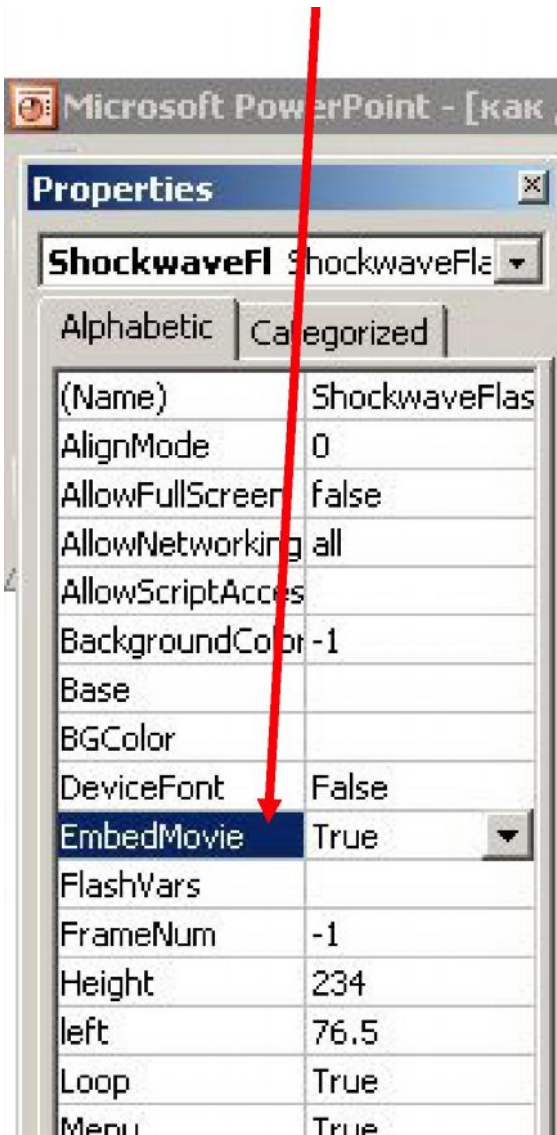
Microsoft PowerPoint - [как

Properties

ShockwaveFl ShockwaveFla

Alphabetic | Categorized

| (Name) | ShockwaveFlas |
|---|---|
| AlignMode | 0 |
| AllowFullScreen | false |
| AllowNetworking | all |
| AllowScriptAcces | |
| BackgroundColor | -1 |
| Base | |
| BGColor | |
| DeviceFont | False |
| EmbedMovie | True |
| FlashVars | |
| FrameNum | -1 |
| Height | 234 |
| left | 76.5 |
| Loop | True |
| Menu | True |